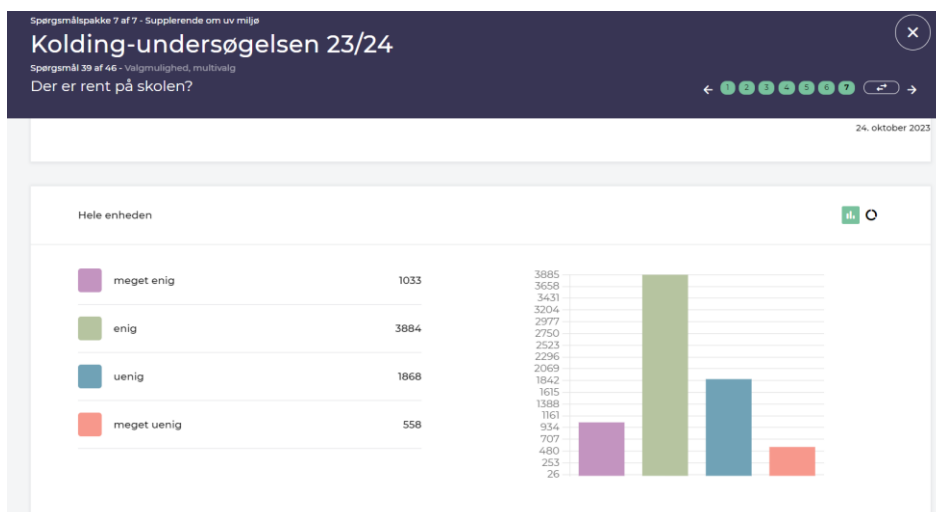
Spørgsmålspakke 7 af 7 - Supplerende om uv miljø

Kolding-undersøgelsen 23/24

Spørgsmål 39 af 46 - Valgmulighed, multivalg

Der er rent på skolen?

← 1 2 3 4 5 6 7 →

24. oktober 2023

Hele enheden

| | |
|---|---|
| meget enig | 1033 |
| enig | 3884 |
| uenig | 1868 |
| meget uenig | 558 |

3885
3658
3431
3204
2977
2750
2523
2296
2069
1842
1615
1388
1161
934
707
480
253
26